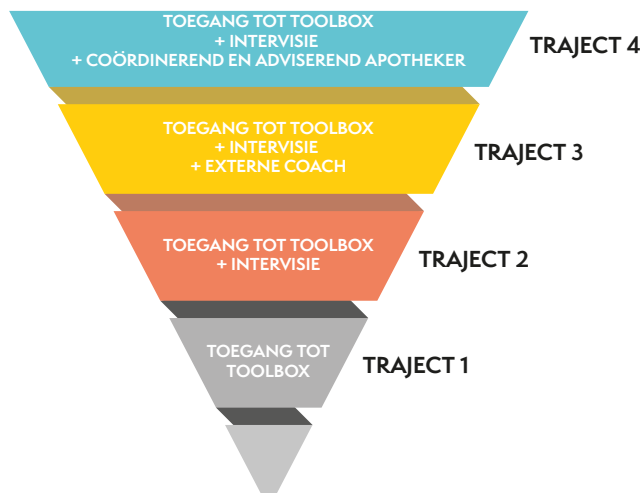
TOEGANG TOT TOOLBOX
+ INTERVISIE
+ COÖRDINEREND EN ADVISEREND APOTHEKER

TRAJECT 4

TOEGANG TOT TOOLBOX
+ INTERVISIE
+ EXTERNE COACH

TRAJECT 3

TOEGANG TOT TOOLBOX
+ INTERVISIE

TRAJECT 2

TOEGANG TOT TOOLBOX

TRAJECT 1